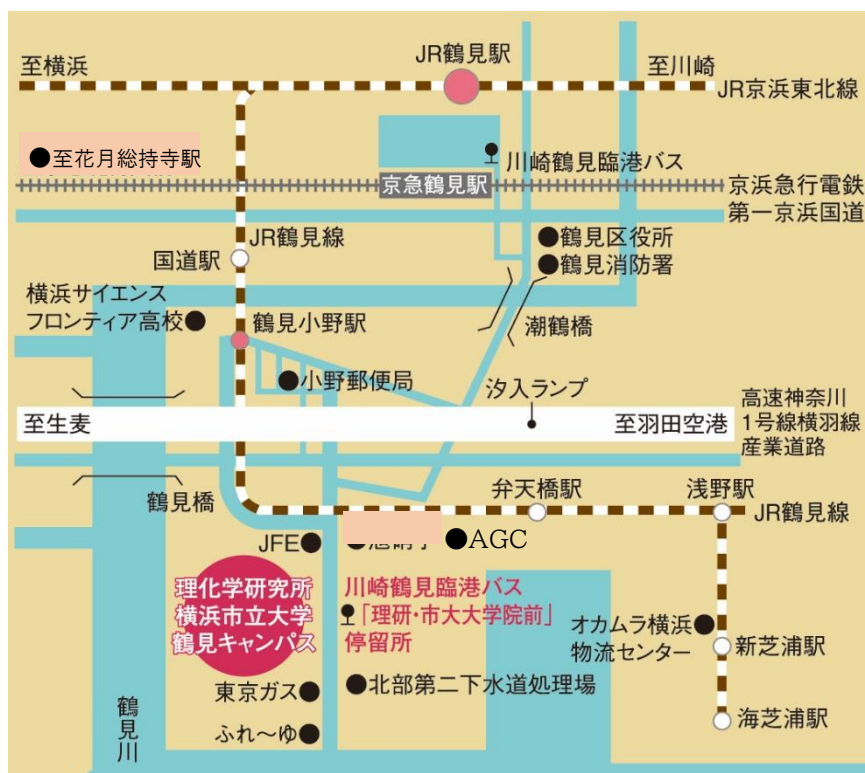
至横浜

JR鶴見駅

至川崎

JR京浜東北線

●至花月総持寺駅

川崎鶴見臨港バス

京急鶴見駅

京浜急行電鉄

第一京浜国道

JR鶴見線

●鶴見区役所

国道駅

●鶴見消防署

横浜サイエンスフロンティア高校●

鶴見小野駅

潮鶴橋

●小野郵便局

汐入ランプ

高速神奈川1号線横羽線

至生麦

至羽田空港

産業道路

鶴見橋

弁天橋駅

浅野駅

JR鶴見線

JFE●

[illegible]

●AGC

理化学研究所
横浜市立大学
鶴見キャンパス

川崎鶴見臨港バス
「理研・市大大学院前」
停留所

オカムラ横浜物流センター●

新芝浦駅

東京ガス●

●北部第二下水道処理場

鶴見川

ふれ〜ゆ●

海芝浦駅